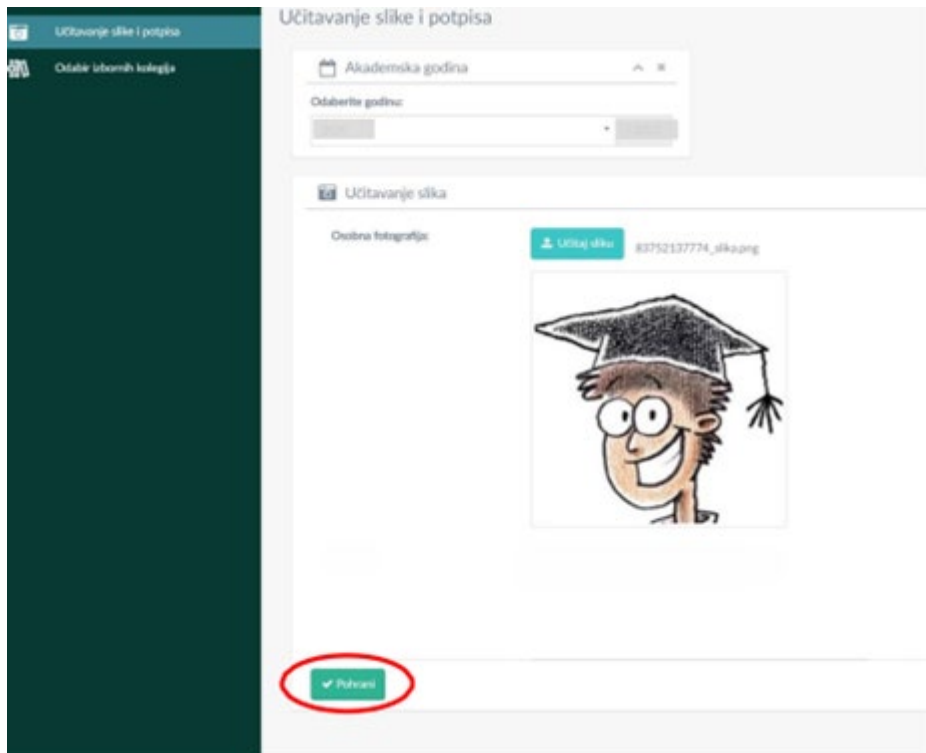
Učitavanje slike i potpisa
Odabir izbornih kolegija

Učitavanje slike i potpisa

Akademska godina

Odaberite godinu:

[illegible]

Učitavanje slika

Osobna fotografija:

Učitaj sliku

83752137774_slika.png

Pohrani